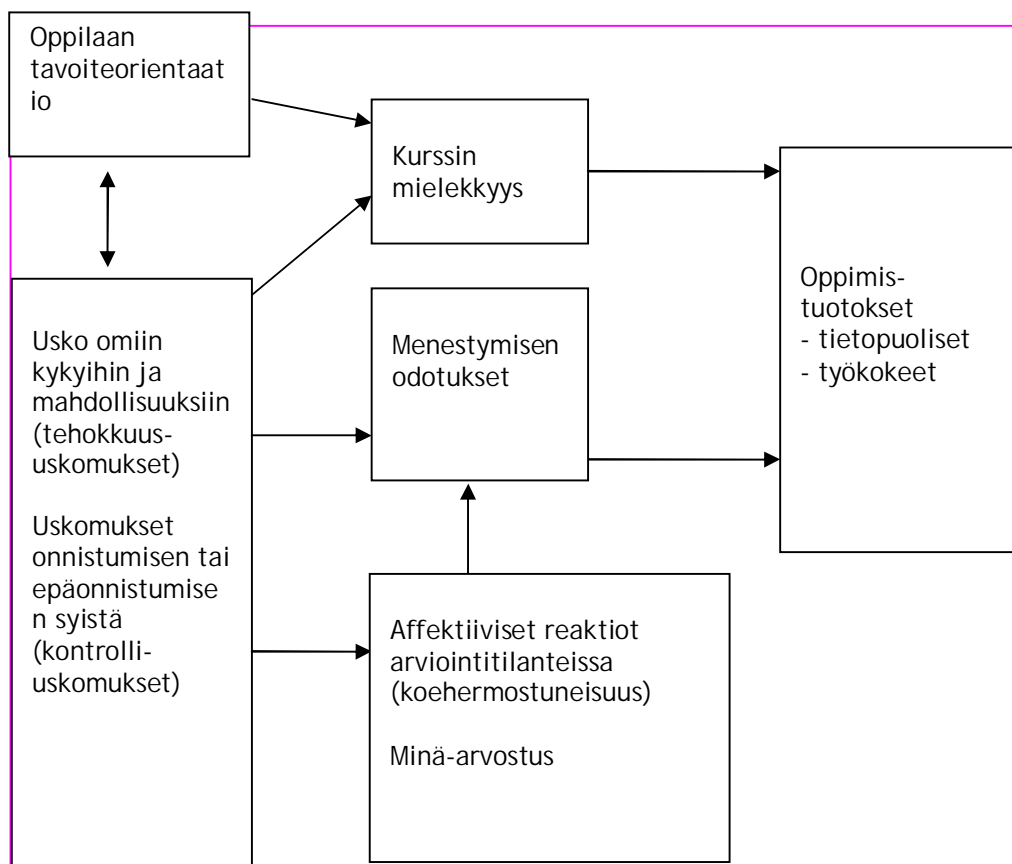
Oppilaan tavoiteorientaatio

Kurssin mielekkyys

Usko omiin kykyihin ja mahdollisuuksiin (tehokkuususkomukset)

Uskomukset onnistumisen tai epäonnistumisen syistä (kontrolliuskomukset)

Menestymisen odotukset

Oppimistuotokset
- tietopuoliset
- työkokeet

Affektiiviset reaktiot arviointitilanteissa (koehermostuneisuus)

Minä-arvostus